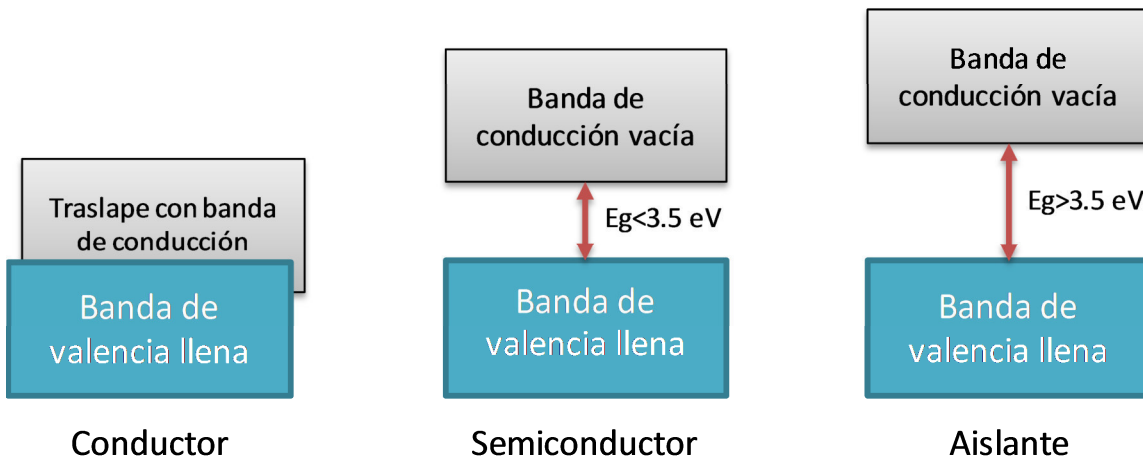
Traslape con banda de conducción

Banda de valencia llena

Conductor

Banda de conducción vacía

Eg<3.5 eV

Banda de valencia llena

Semiconductor

Banda de conducción vacía

Eg>3.5 eV

Banda de valencia llena

Aislante